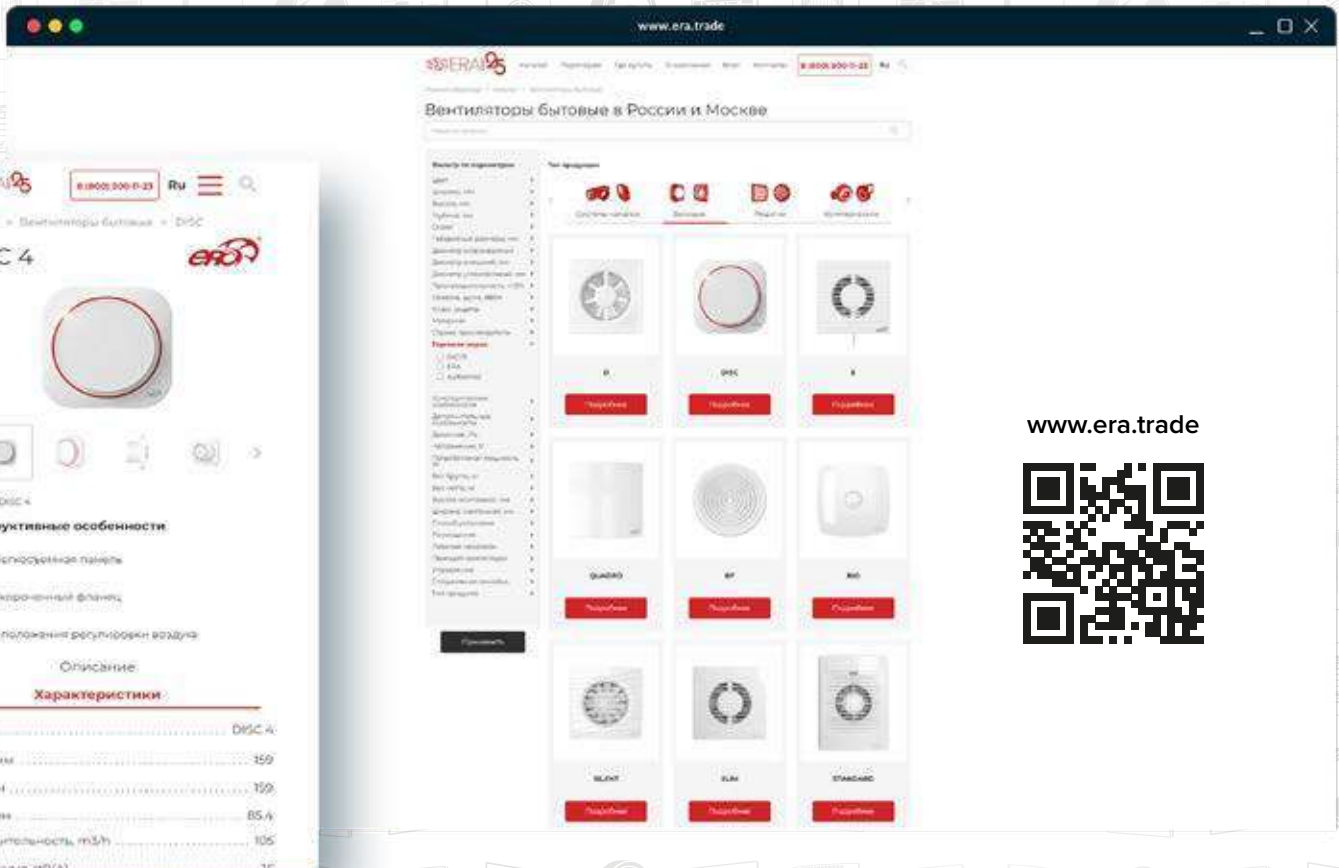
www.era.trade

ERA 95

8 (800) 200-11-23 Ru

Вентиляторы бытовые в России и Москве

D

DISC

E

QUADRO

EF

RIO

SILENT

SLIM

STANDARD

Подробнее

Подробнее

Подробнее

Подробнее

Подробнее

Подробнее

Подробнее

Подробнее

Подробнее

Показать

8 (800) 200-11-23 Ru

Вентиляторы бытовые » DISC

C 4

ERA

DISC 4

уктивные особенности

Описание

Характеристики

DISC 4

159

159

85.4

ительность, m3/h 105

www.era.trade